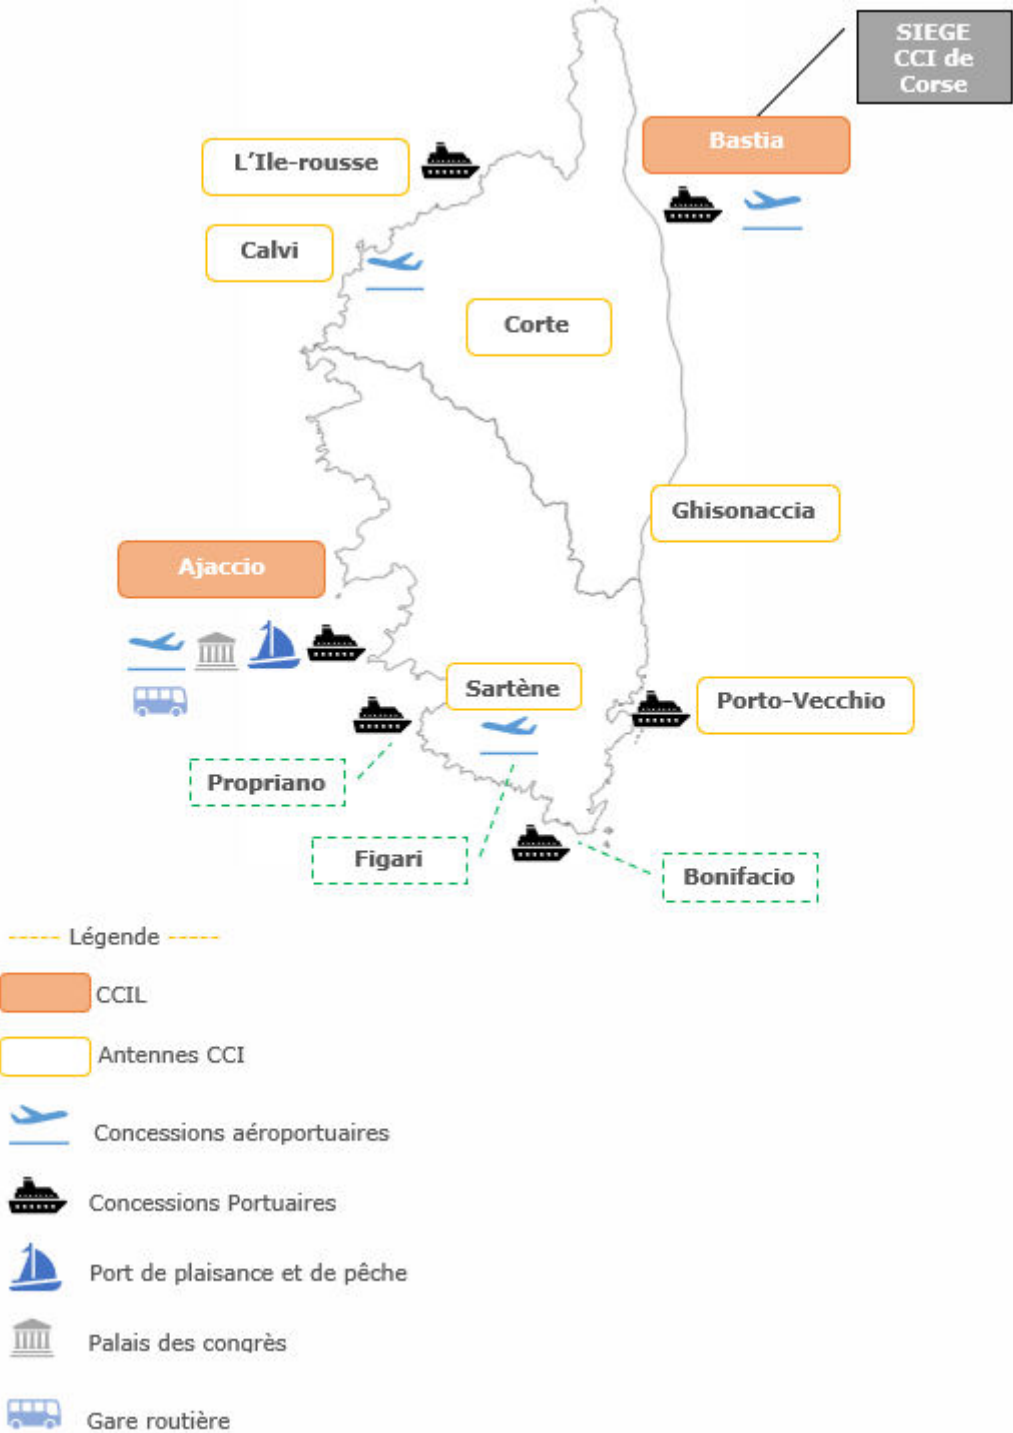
SIEGE CCI de Corse

Bastia

L'Ile-rousse

Calvi

Corte

Ghisonaccia

Ajaccio

Sartène

Porto-Vecchio

Propriano

Figari

Bonifacio

----- Légende -----

CCIL

Antennes CCI

Concessions aéroportuaires

Concessions Portuaires

Port de plaisance et de pêche

Palais des congrès

Gare routière